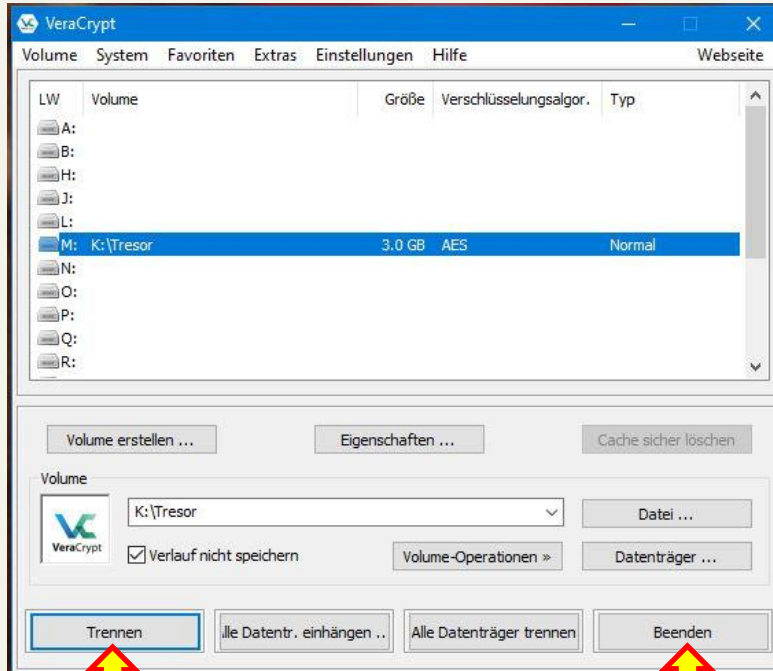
VeraCrypt

Volume System Favoriten Extras Einstellungen Hilfe Webseite

| LW | Volume | Größe | Verschlüsselungsalgor. | Typ |
|---|---|---|---|---|
| A: | | | | |
| B: | | | | |
| H: | | | | |
| J: | | | | |
| L: | | | | |
| M: | K:\Tresor | 3.0 GB | AES | Normal |
| N: | | | | |
| O: | | | | |
| P: | | | | |
| Q: | | | | |
| R: | | | | |

Volume erstellen ... Eigenschaften ... Cache sicher löschen

Volume

VeraCrypt

K:\Tresor

Datei ...

Verlauf nicht speichern

Volume-Operationen »

Datenträger ...

Trennen lle Datentr. einhängen .. Alle Datenträger trennen Beenden